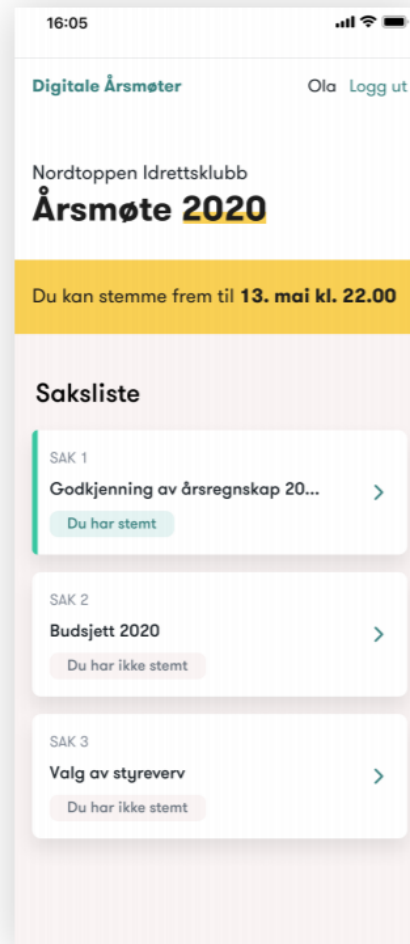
16:05

Digitale Årsmøter

Ola Logg ut

Nordtoppen Idrettsklubb

Årsmøte 2020

Du kan stemme frem til 13. mai kl. 22.00

Saksliste

SAK 1

Godkjenning av årsregnskap 20...

Du har stemt

SAK 2

Budsjett 2020

Du har ikke stemt

SAK 3

Valg av styreverv

Du har ikke stemt